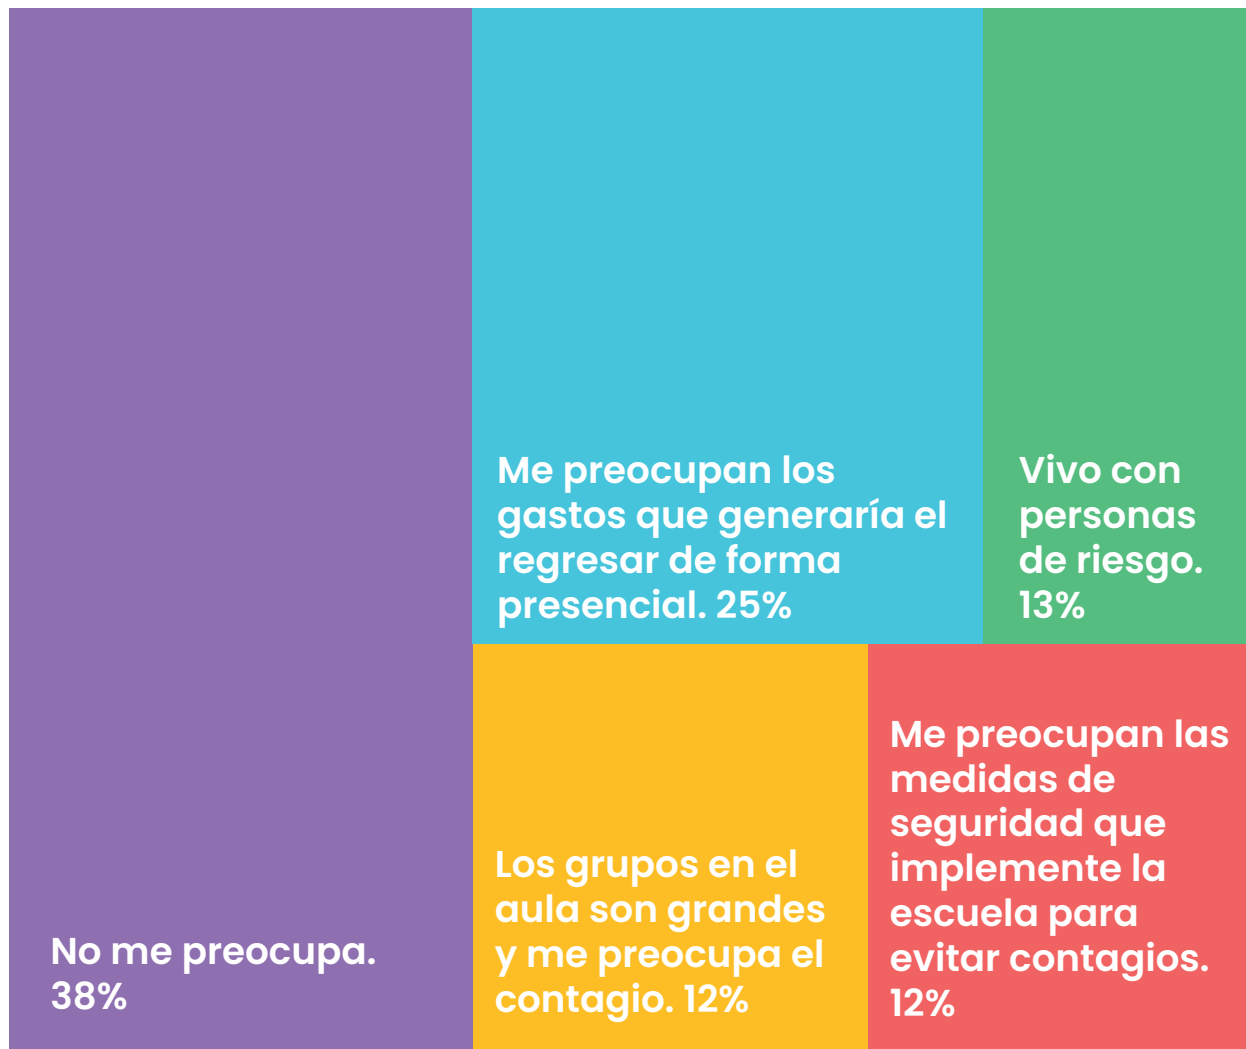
No me preocupa. 38%

Me preocupan los gastos que generaría el regresar de forma presencial. 25%

Vivo con personas de riesgo. 13%

Los grupos en el aula son grandes y me preocupa el contagio. 12%

Me preocupan las medidas de seguridad que implemente la escuela para evitar contagios. 12%